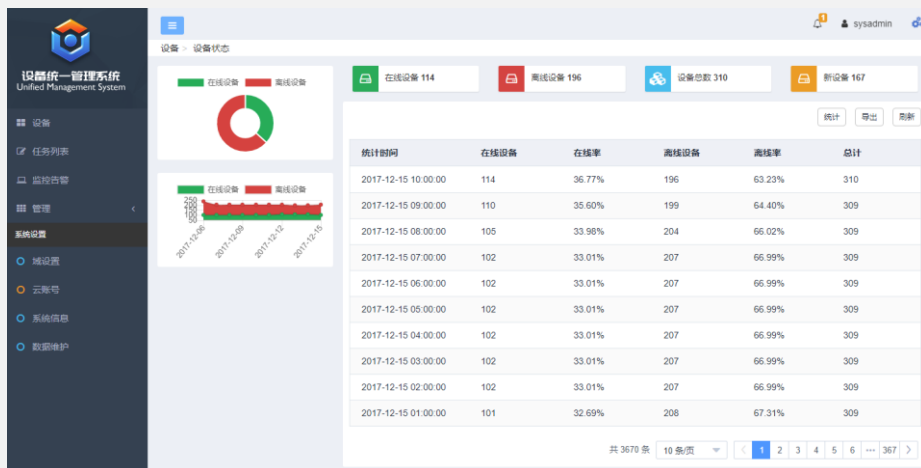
设备统一管理系统
Unified Management System

设备
任务列表
监控告警
管理
系统设置
域设置
云账号
系统信息
数据维护

1
sysadmin

设备 > 设备状态

在线设备 离线设备

在线设备 离线设备
250
200
150
100
50
2017-12-06
2017-12-09
2017-12-12
2017-12-15

在线设备 114
离线设备 196
设备总数 310
新设备 167

统计
导出
刷新

| 统计时间 | 在线设备 | 在线率 | 离线设备 | 离线率 | 总计 |
|---|---|---|---|---|---|
| 2017-12-15 10:00:00 | 114 | 36.77% | 196 | 63.23% | 310 |
| 2017-12-15 09:00:00 | 110 | 35.60% | 199 | 64.40% | 309 |
| 2017-12-15 08:00:00 | 105 | 33.98% | 204 | 66.02% | 309 |
| 2017-12-15 07:00:00 | 102 | 33.01% | 207 | 66.99% | 309 |
| 2017-12-15 06:00:00 | 102 | 33.01% | 207 | 66.99% | 309 |
| 2017-12-15 05:00:00 | 102 | 33.01% | 207 | 66.99% | 309 |
| 2017-12-15 04:00:00 | 102 | 33.01% | 207 | 66.99% | 309 |
| 2017-12-15 03:00:00 | 102 | 33.01% | 207 | 66.99% | 309 |
| 2017-12-15 02:00:00 | 102 | 33.01% | 207 | 66.99% | 309 |
| 2017-12-15 01:00:00 | 101 | 32.69% | 208 | 67.31% | 309 |

共 3670 条 10 条/页 < 1 2 3 4 5 6 ··· 367 >